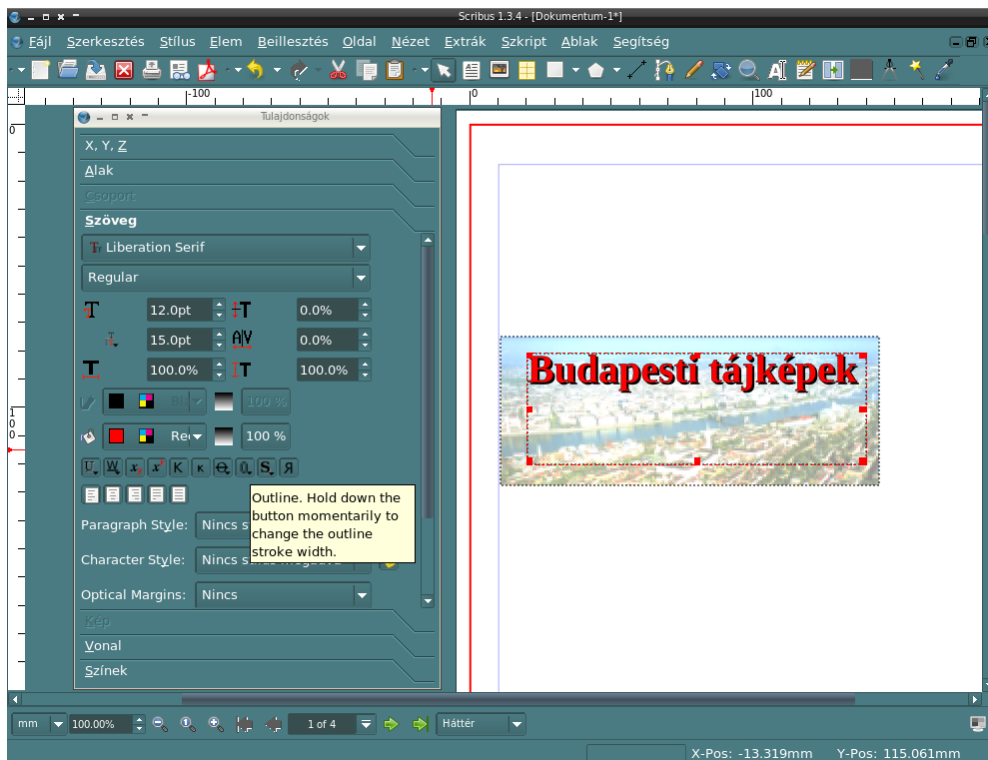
Scribus 1.3.4 - [Dokumentum-1*]

Fájl Szerkesztés Stílus Elem Beillesztés Oldal Nézet Extrák Szkript Ablak Segítség

-100 0 100

Tulajdonságok

X, Y, Z
Alak
Csoport
Szöveg

Liberation Serif
Regular

12.0pt 0.0%
15.0pt 0.0%
100.0% 100.0%

Sh 100 %
Re 100 %

Paragraph Style: Nincs s
Character Style: Nincs s
Optical Margins: Nincs

Outline. Hold down the button momentarily to change the outline stroke width.

Kép
Vonal
Színek

Budapesti tájképek

mm 100.00% 1 of 4 Háttér

X-Pos: -13.319mm Y-Pos: 115.061mm